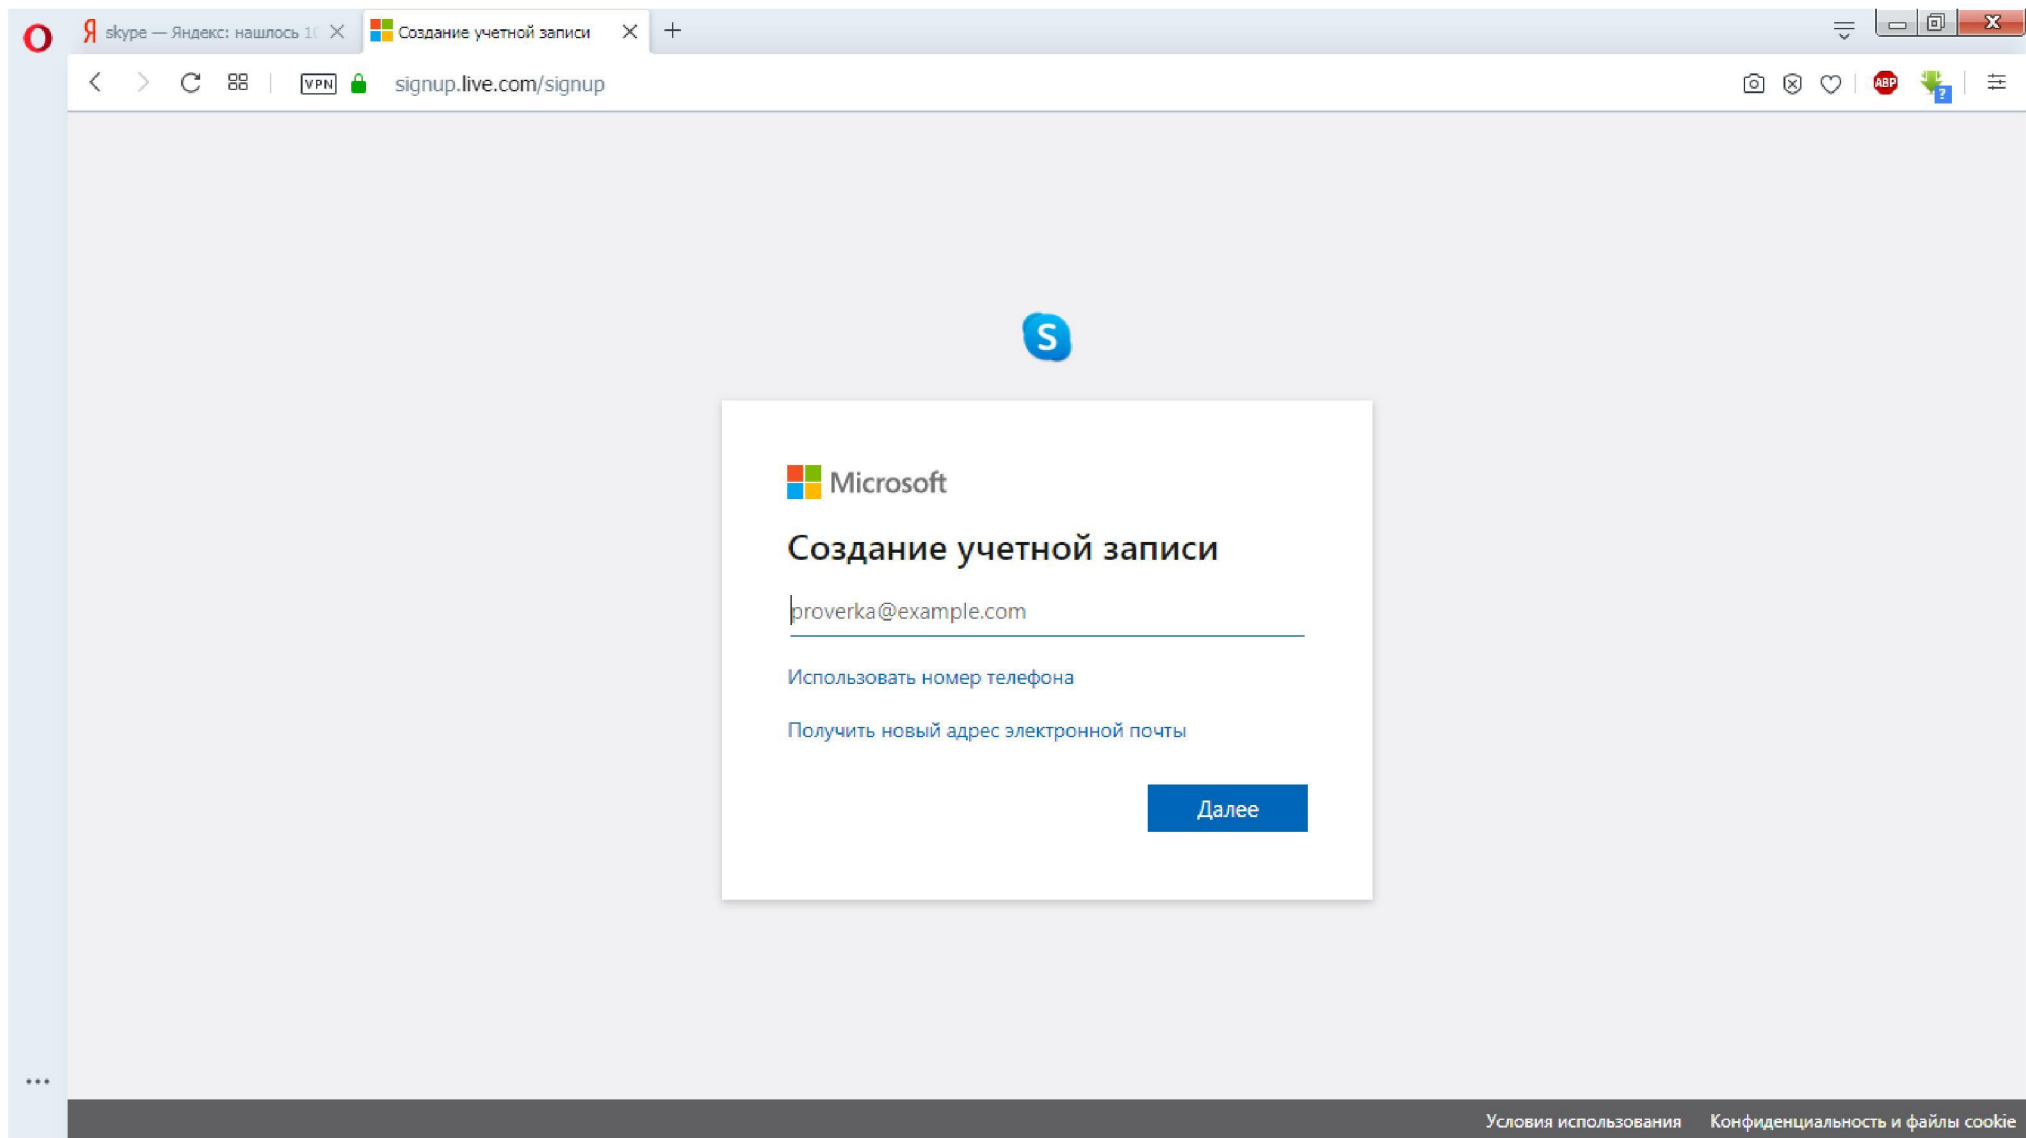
skype — Яндекс: нашлось 1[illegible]

Создание учетной записи

VPN signup.live.com/signup

ABP

Microsoft

Создание учетной записи

proverka@example.com

Использовать номер телефона

Получить новый адрес электронной почты

Далее

Условия использования Конфиденциальность и файлы cookie